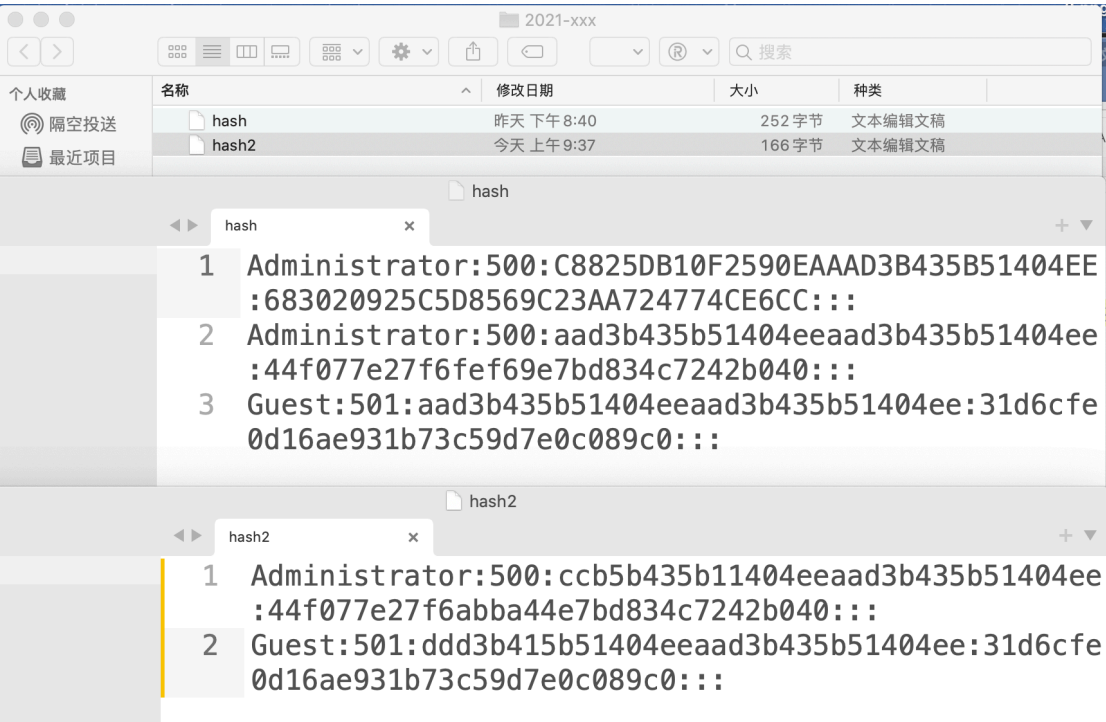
2021-xxx

搜索

个人收藏
隔空投送
最近项目

| 名称 | 修改日期 | 大小 | 种类 |
|---|---|---|---|
| hash | 昨天 下午8:40 | 252字节 | 文本编辑文稿 |
| hash2 | 今天 上午9:37 | 166字节 | 文本编辑文稿 |

hash

hash ×

1 Administrator:500:C8825DB10F2590EAAAD3B435B51404EE:683020925C5D8569C23AA724774CE6CC:::
2 Administrator:500:aad3b435b51404eeaad3b435b51404ee:44f077e27f6fef69e7bd834c7242b040:::
3 Guest:501:aad3b435b51404eeaad3b435b51404ee:31d6cfe0d16ae931b73c59d7e0c089c0:::

hash2

hash2 ×

1 Administrator:500:ccb5b435b11404eeaad3b435b51404ee:44f077e27f6abba44e7bd834c7242b040:::
2 Guest:501:ddd3b415b51404eeaad3b435b51404ee:31d6cfe0d16ae931b73c59d7e0c089c0:::